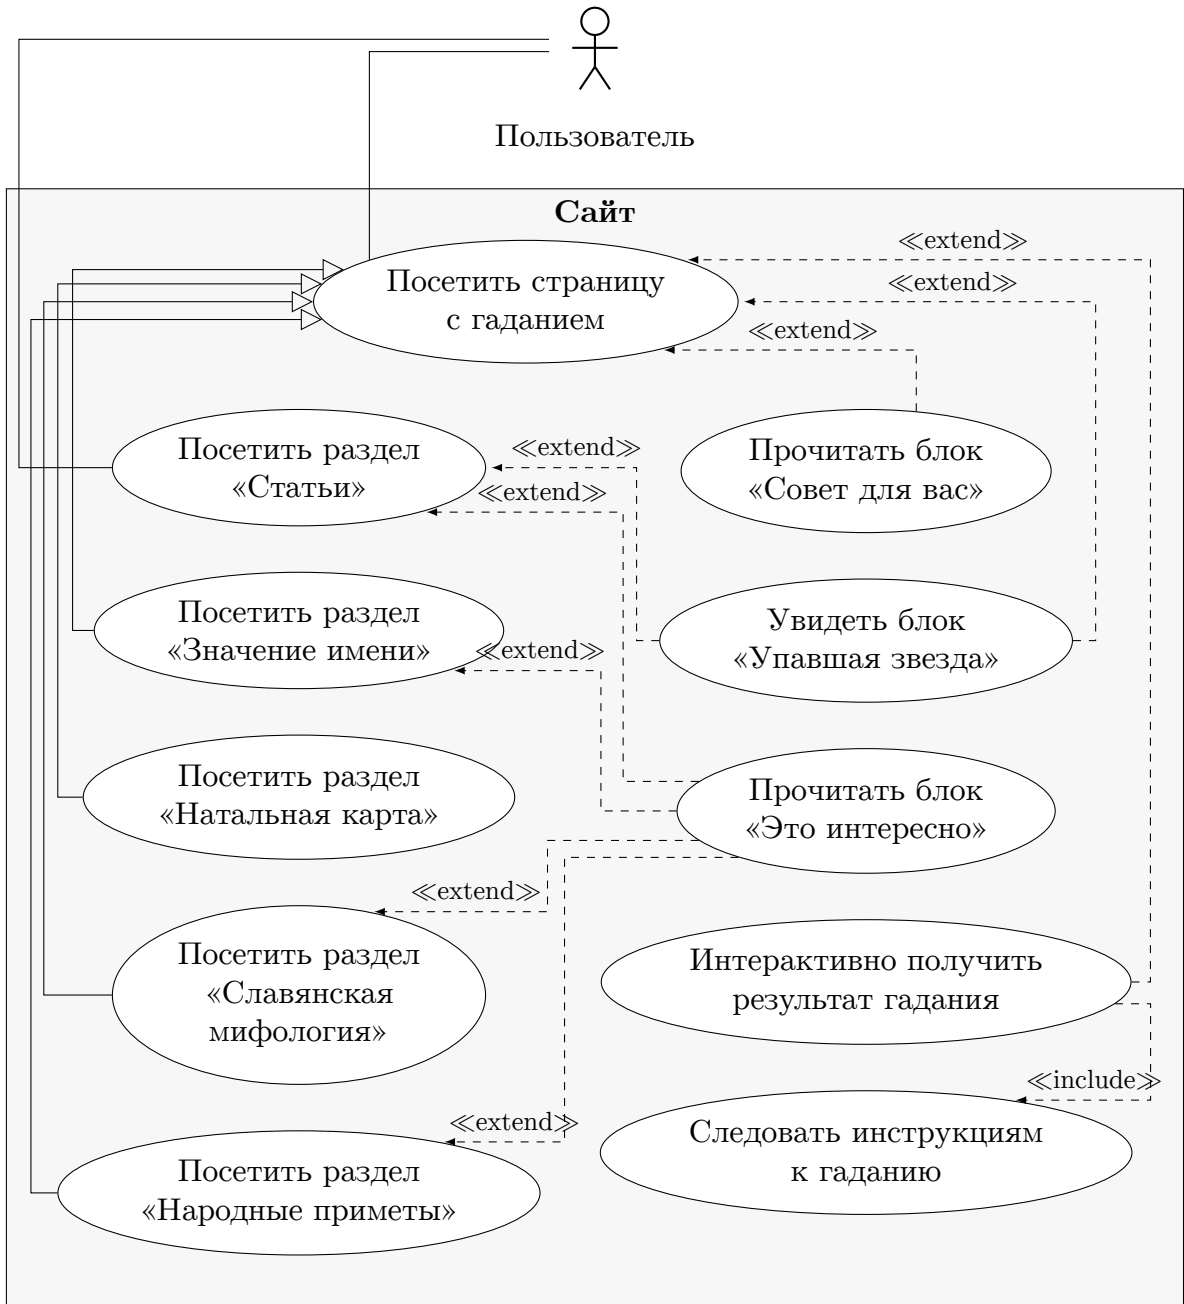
Пользователь

Сайт

≪extend≫

≪extend≫

≪extend≫

Посетить страницу с гаданием

Посетить раздел «Статьи»

≪extend≫

≪extend≫

Прочитать блок «Совет для вас»

Посетить раздел «Значение имени»

≪extend≫

Увидеть блок «Упавшая звезда»

Посетить раздел «Натальная карта»

Прочитать блок «Это интересно»

≪extend≫

Посетить раздел «Славянская мифология»

Интерактивно получить результат гадания

≪include≫

≪extend≫

Следовать инструкциям к гаданию

Посетить раздел «Народные приметы»